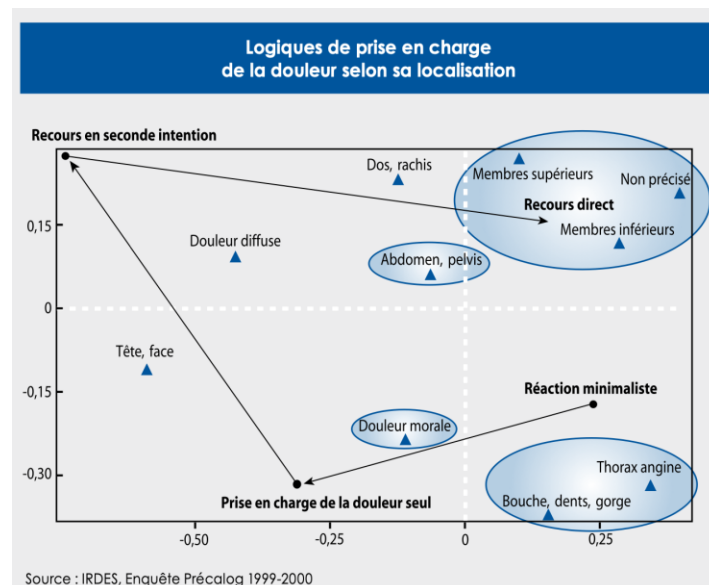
Logiques de prise en charge
de la douleur selon sa localisation

Recours en seconde intention

Dos, rachis

Membres supérieurs

Non précisé

Recours direct

Membres inférieurs

Douleur diffuse

Abdomen, pelvis

Tête, face

Réaction minimaliste

Douleur morale

Thorax angine

Bouche, dents, gorge

Prise en charge de la douleur seul

0,15
0
-0,15
-0,30

-0,50
-0,25
0
0,25

Source : IRDES, Enquête Précalog 1999-2000